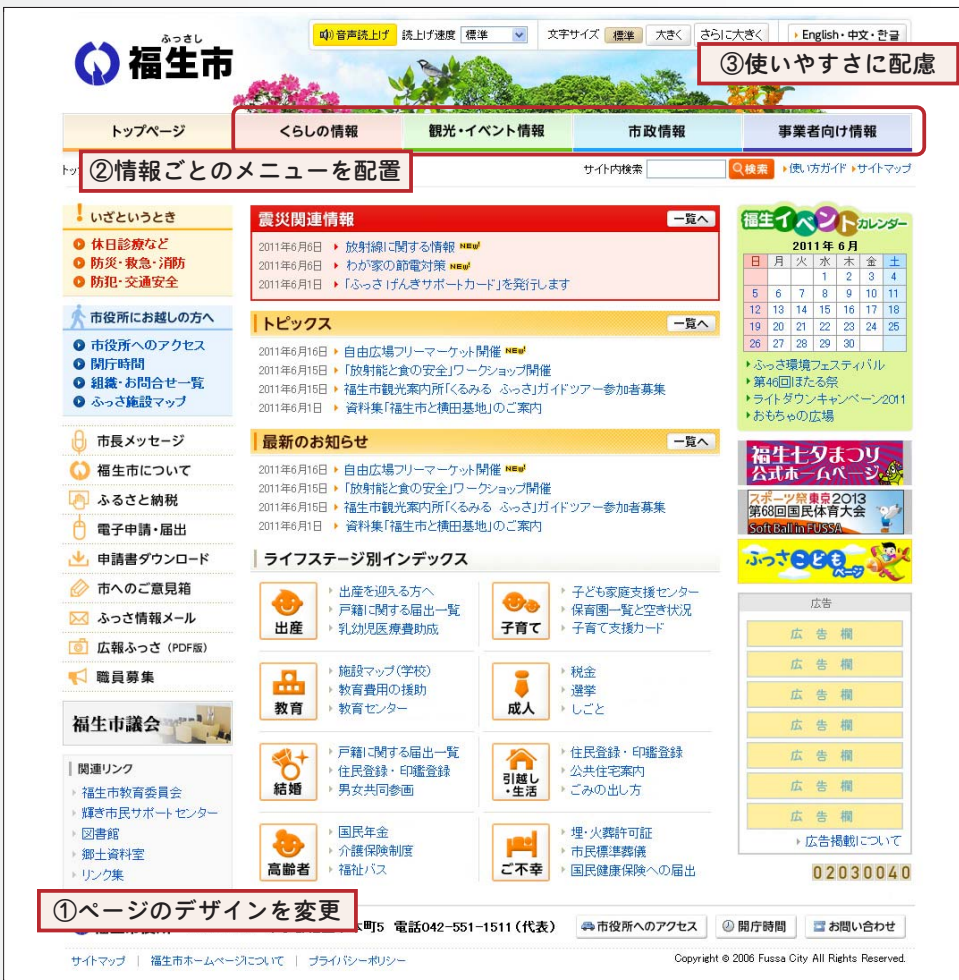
ふっさし
福生市

音声読上げ　読上げ速度 標準　文字サイズ 標準 大きく さらに大きく　English・中文・한글

③使いやすさに配慮

トップページ　くらしの情報　観光・イベント情報　市政情報　事業者向け情報

②情報ごとのメニューを配置

サイト内検索　検索　使い方ガイド　サイトマップ

いざというとき
休日診療など
防災・救急・消防
防犯・交通安全

市役所にお越しの方へ
市役所へのアクセス
開庁時間
組織・お問合せ一覧
ふっさ施設マップ

市長メッセージ
福生市について
ふるさと納税
電子申請・届出
申請書ダウンロード
市へのご意見箱
ふっさ情報メール
広報ふっさ（PDF版）
職員募集

福生市議会

関連リンク
福生市教育委員会
輝き市民サポートセンター
図書館
郷土資料室
リンク集

震災関連情報　一覧へ
2011年6月6日　放射線に関する情報 NEW
2011年6月6日　わが家の節電対策 NEW
2011年6月1日　「ふっさ げんきサポートカード」を発行します

トピックス　一覧へ
2011年6月16日　自由広場フリーマーケット開催 NEW
2011年6月15日　「放射能と食の安全」ワークショップ開催
2011年6月15日　福生市観光案内所「くるみる ふっさ」ガイドツアー参加者募集
2011年6月1日　資料集「福生市と横田基地」のご案内

最新のお知らせ　一覧へ
2011年6月16日　自由広場フリーマーケット開催 NEW
2011年6月15日　「放射能と食の安全」ワークショップ開催
2011年6月15日　福生市観光案内所「くるみる ふっさ」ガイドツアー参加者募集
2011年6月1日　資料集「福生市と横田基地」のご案内

ライフステージ別インデックス

出産
出産を迎える方へ
戸籍に関する届出一覧
乳幼児医療費助成

子育て
子ども家庭支援センター
保育園一覧と空き状況
子育て支援カード

教育
施設マップ（学校）
教育費用の援助
教育センター

成人
税金
選挙
しごと

結婚
戸籍に関する届出一覧
住民登録・印鑑登録
男女共同参画

引越し・生活
住民登録・印鑑登録
公共住宅案内
ごみの出し方

高齢者
国民年金
介護保険制度
福祉バス

ご不幸
埋・火葬許可証
市民標準葬儀
国民健康保険への届出

福生イベントカレンダー
2011年 6月

| 日 | 月 | 火 | 水 | 木 | 金 | 土 |
|---|---|---|---|---|---|---|
| | | | 1 | 2 | 3 | 4 |
| 5 | 6 | 7 | 8 | 9 | 10 | 11 |
| 12 | 13 | 14 | 15 | 16 | 17 | 18 |
| 19 | 20 | 21 | 22 | 23 | 24 | 25 |
| 26 | 27 | 28 | 29 | 30 | | |

ふっさ環境フェスティバル
第46回ほたる祭
ライトダウンキャンペーン2011
おもちゃの広場

福生七夕まつり 公式ホームページ
スポーツ祭東京2013 第68回国民体育大会 Soft Ball in FUSSA
ふっさこどもページ

広告
広告欄
広告欄
広告欄
広告欄
広告欄
広告欄
広告欄
広告掲載について

02030040

①ページのデザインを変更

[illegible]町5　電話042-551-1511（代表）　市役所へのアクセス　開庁時間　お問い合わせ

サイトマップ | 福生市ホームページについて | プライバシーポリシー　Copyright © 2006 Fussa City All Rights Reserved.